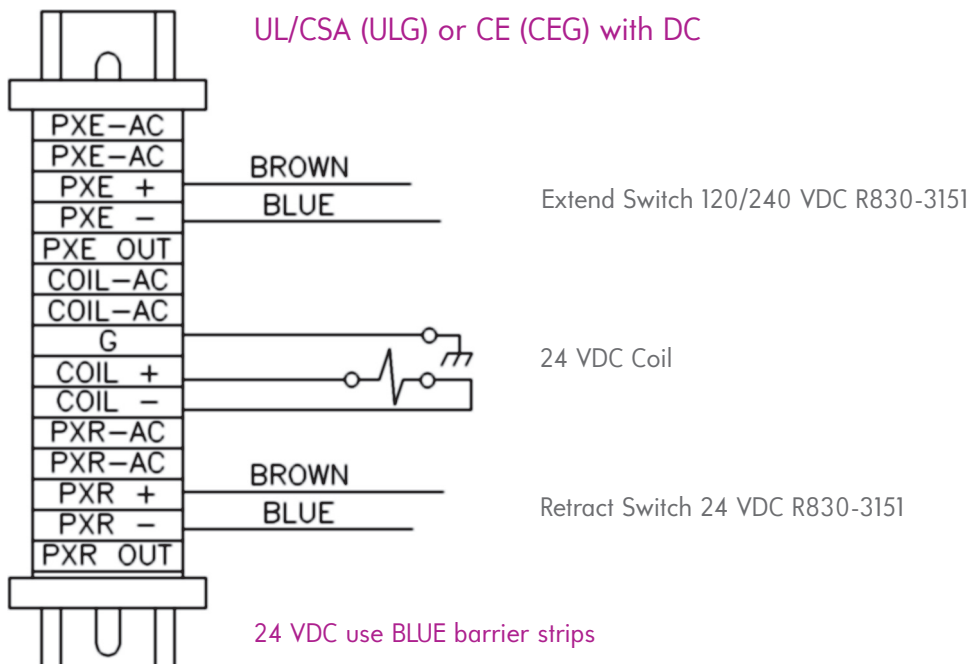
UL/CSA (ULG) or CE (CEG) with DC

PXE–AC
PXE–AC
PXE +
PXE –
PXE OUT
COIL–AC
COIL–AC
G
COIL +
COIL –
PXR–AC
PXR–AC
PXR +
PXR –
PXR OUT

BROWN
BLUE

Extend Switch 120/240 VDC R830-3151

24 VDC Coil

BROWN
BLUE

Retract Switch 24 VDC R830-3151

24 VDC use BLUE barrier strips